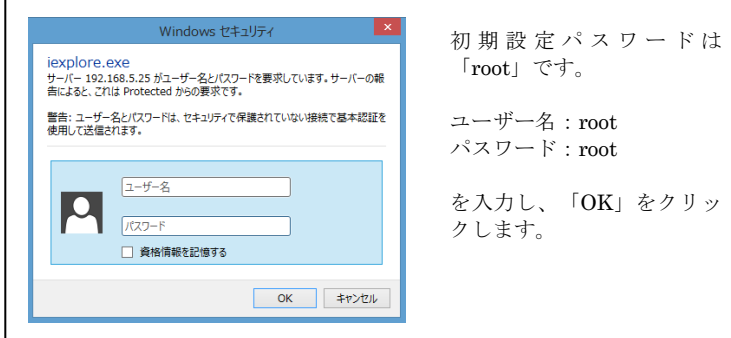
Windows セキュリティ

iexplore.exe

サーバー 192.168.5.25 がユーザー名とパスワードを要求しています。サーバーの報告によると、これは Protected からの要求です。

警告: ユーザー名とパスワードは、セキュリティで保護されていない接続で基本認証を使用して送信されます。

ユーザー名

パスワード

資格情報を記憶する

OK キャンセル

初期設定パスワードは「root」です。

ユーザー名：root
パスワード：root

を入力し、「OK」をクリックします。